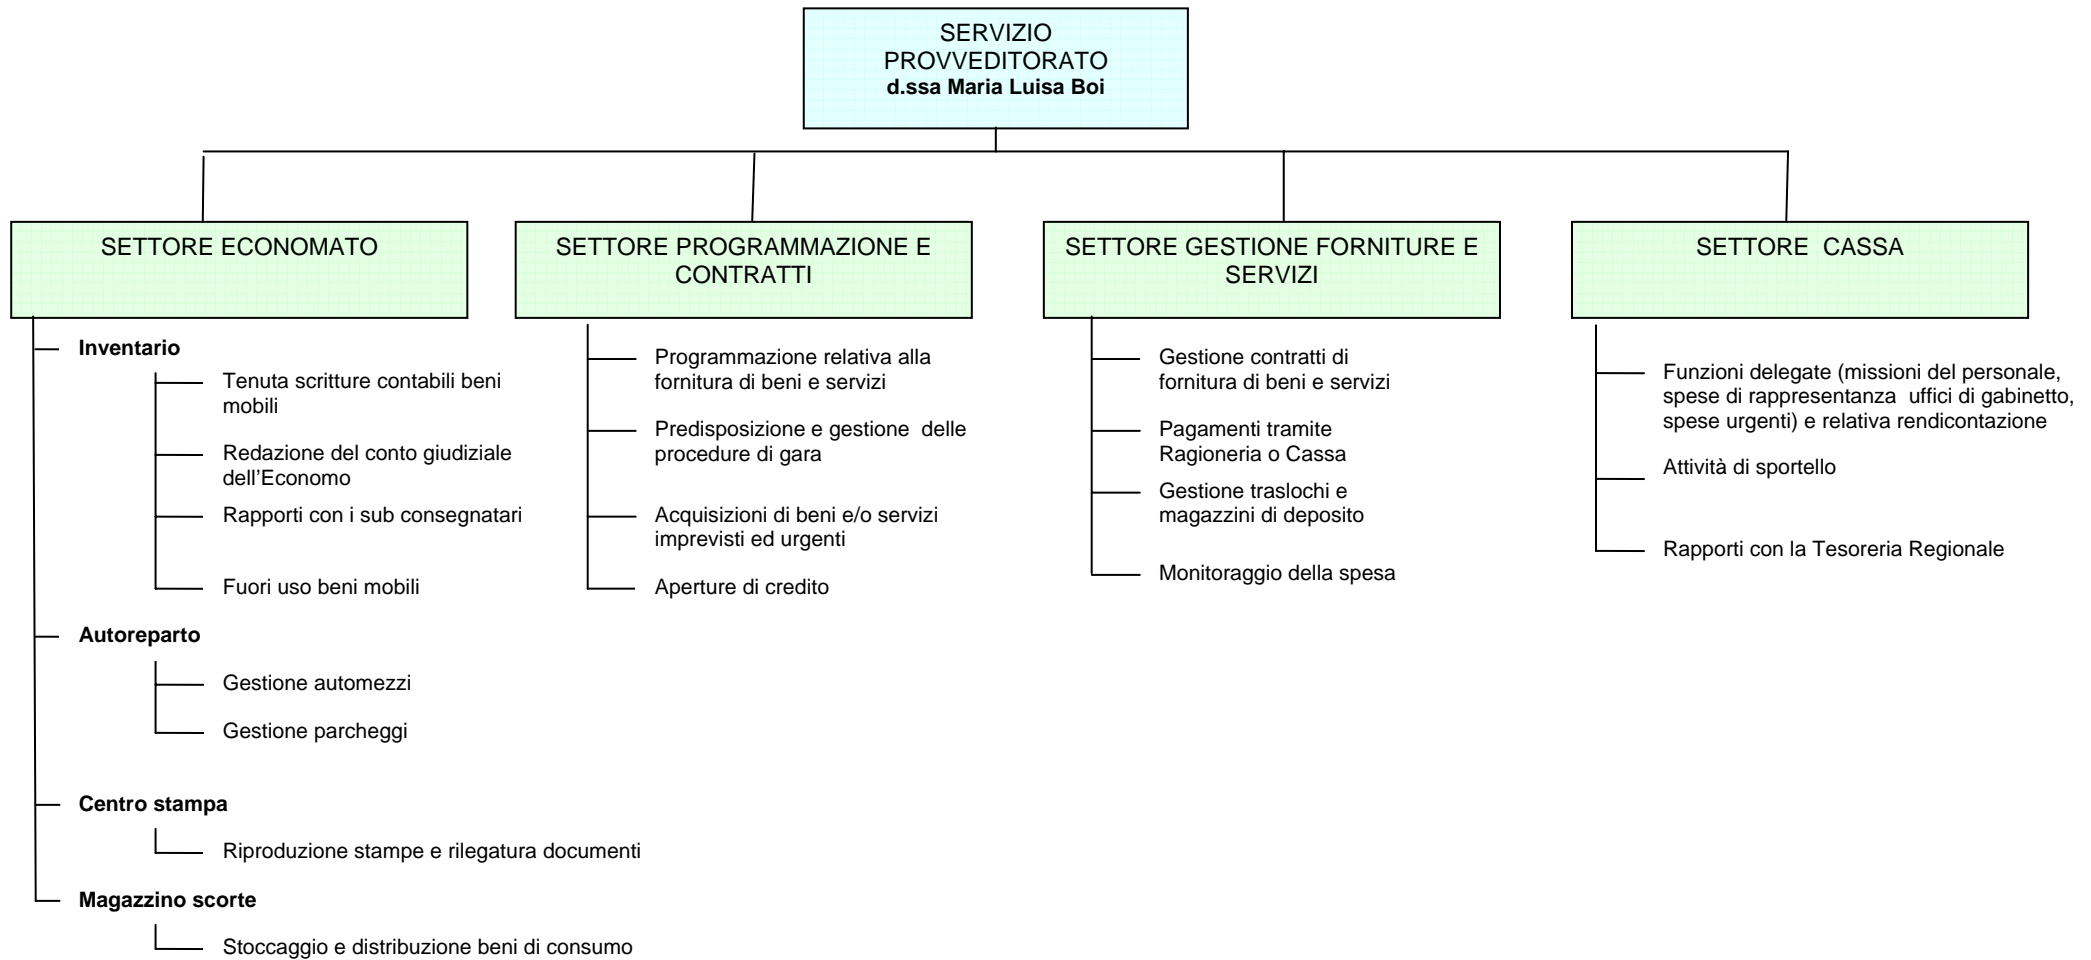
SERVIZIO PROVVEDITORATO
**d.ssa Maria Luisa Boi**

SETTORE ECONOMATO

**Inventario**

Tenuta scritture contabili beni mobili

Redazione del conto giudiziale dell'Economo

Rapporti con i sub consegnatari

Fuori uso beni mobili

**Autoreparto**

Gestione automezzi

Gestione parcheggi

**Centro stampa**

Riproduzione stampe e rilegatura documenti

**Magazzino scorte**

Stoccaggio e distribuzione beni di consumo

SETTORE PROGRAMMAZIONE E CONTRATTI

Programmazione relativa alla fornitura di beni e servizi

Predisposizione e gestione delle procedure di gara

Acquisizioni di beni e/o servizi imprevisti ed urgenti

Aperture di credito

SETTORE GESTIONE FORNITURE E SERVIZI

Gestione contratti di fornitura di beni e servizi

Pagamenti tramite Ragioneria o Cassa

Gestione traslochi e magazzini di deposito

Monitoraggio della spesa

SETTORE CASSA

Funzioni delegate (missioni del personale, spese di rappresentanza uffici di gabinetto, spese urgenti) e relativa rendicontazione

Attività di sportello

Rapporti con la Tesoreria Regionale